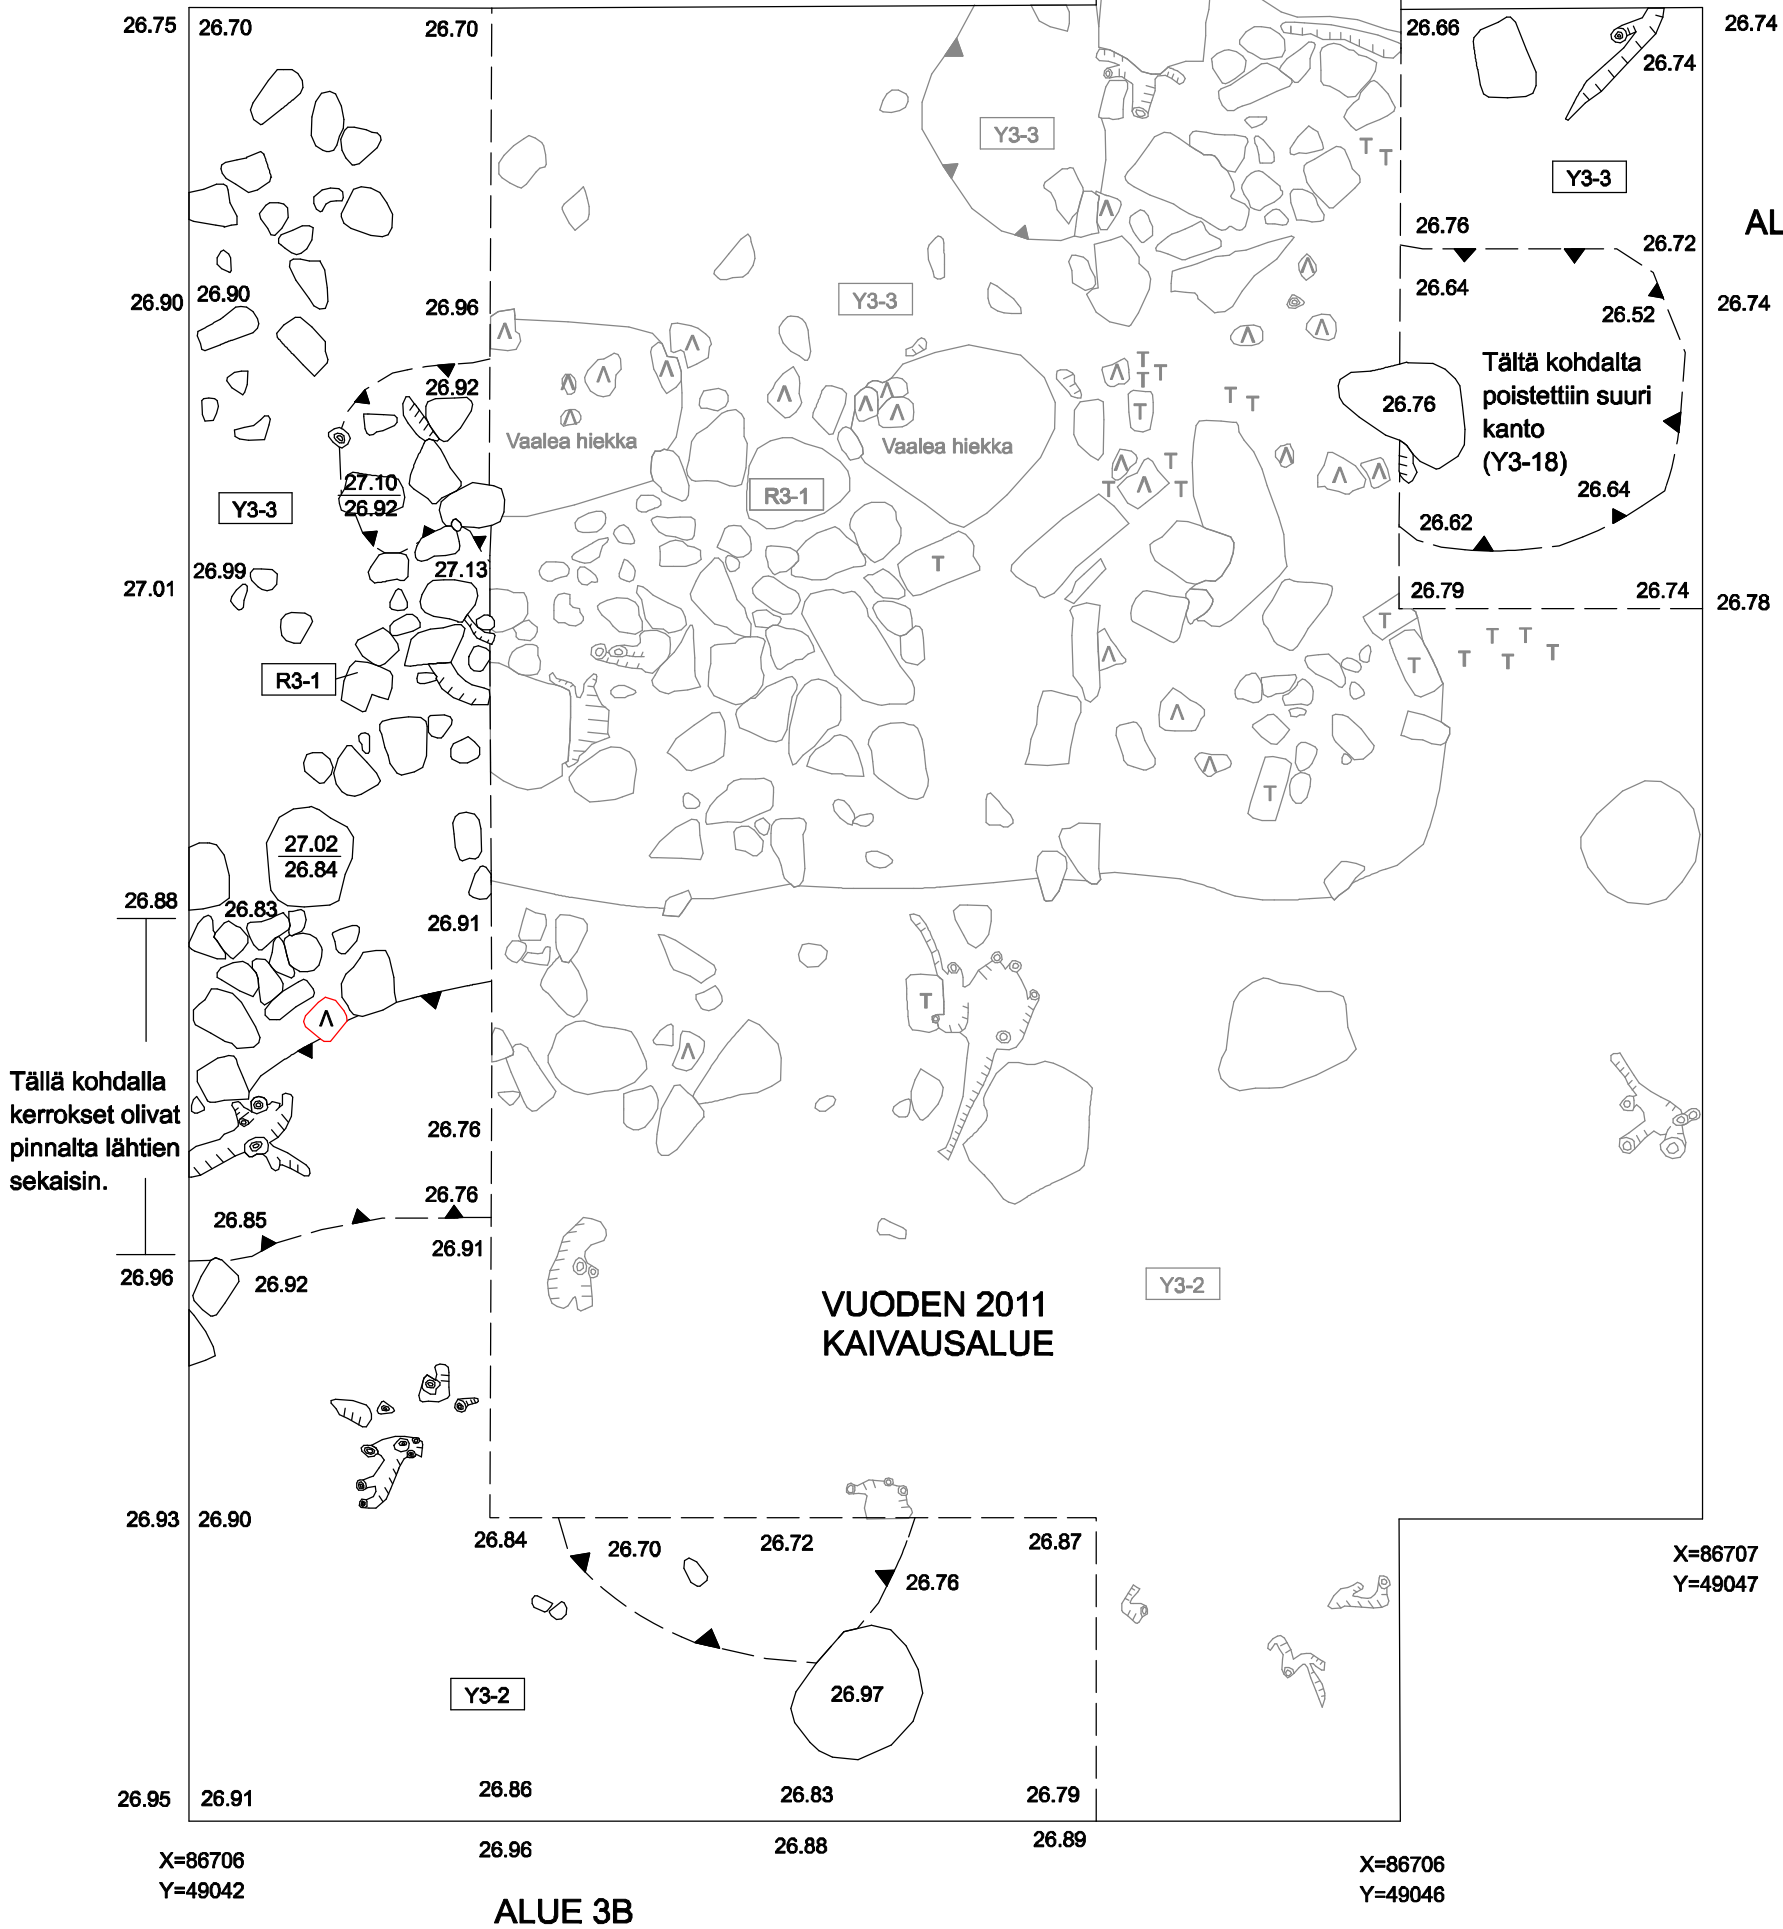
26.75 26.70 26.70 26.66 26.74 26.74

Y3-3

Y3-3

AL

26.76 26.72

26.90 26.90 26.96 Y3-3 26.64 26.74

26.52

26.92

Tältä kohdalta poistettiin suuri kanto (Y3-18)

26.76

Vaalea hiekka Vaalea hiekka

$\frac{27.10}{26.92}$

Y3-3

R3-1

26.64

26.62

26.99 27.13

27.01 26.79 26.74 26.78

R3-1

$\frac{27.02}{26.84}$

26.88 26.83

26.91

Tällä kohdalla kerrokset olivat pinnalta lähtien sekaisin.

26.76

26.76

26.85

26.91

26.96 26.92

Y3-2

VUODEN 2011 KAIVAUSALUE

26.93 26.90

26.84 26.70 26.72 26.87

X=86707 Y=49047

26.76

26.97

Y3-2

26.95 26.91 26.86 26.83 26.79

26.96 26.88 26.89

X=86706 Y=49042

X=86706 Y=49046

ALUE 3B